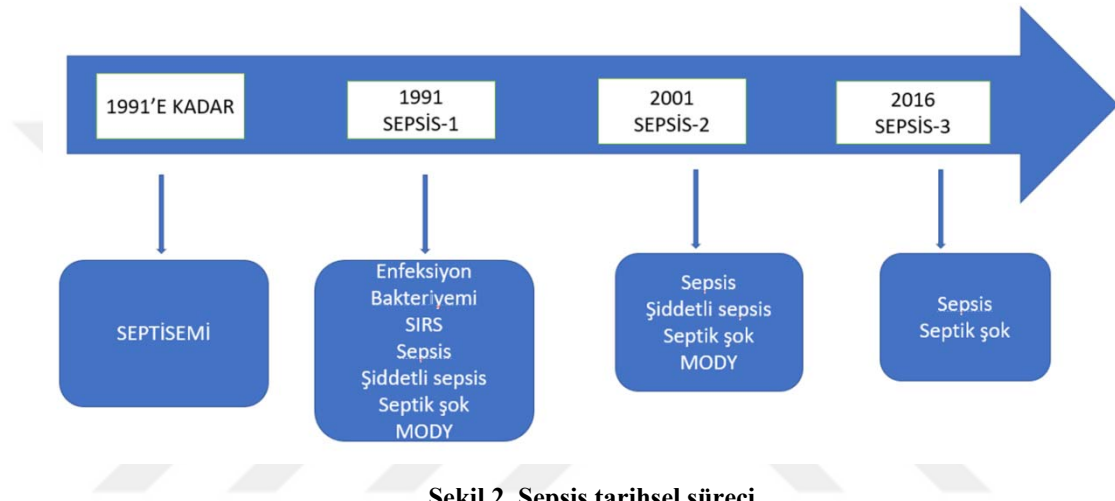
1991'E KADAR

1991
SEPSİS-1

2001
SEPSİS-2

2016
SEPSİS-3

SEPTİSEMİ

Enfeksiyon
Bakteriyemi
SIRS
Sepsis
Şiddetli sepsis
Septik şok
MODY

Sepsis
Şiddetli sepsis
Septik şok
MODY

Sepsis
Septik şok

Şekil 2. Sepsis tarihsel süreci